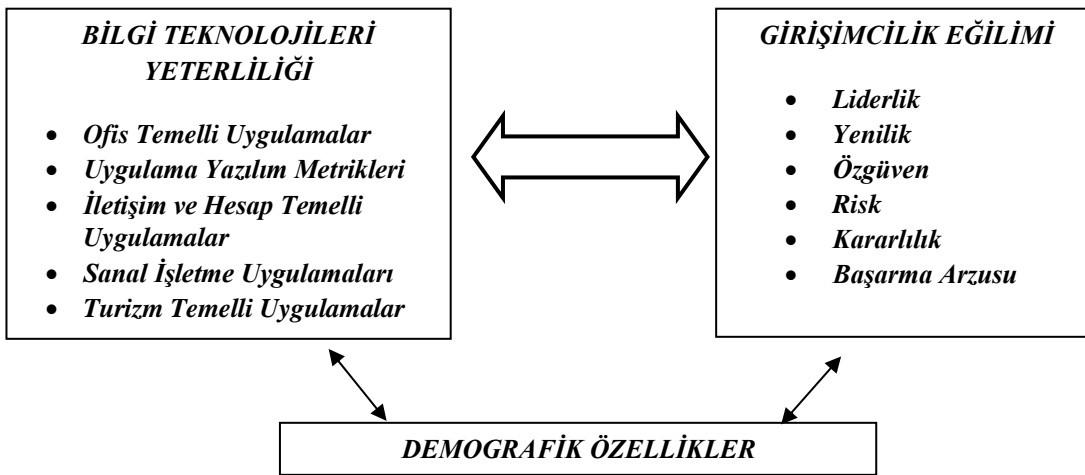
BİLGİ TEKNOLOJİLERİ YETERLİLİĞİ

- Ofis Temelli Uygulamalar
- Uygulama Yazılım Metrikleri
- İletişim ve Hesap Temelli Uygulamalar
- Sanal İşletme Uygulamaları
- Turizm Temelli Uygulamalar

GİRİŞİMCİLİK EĞİLİMİ

- Liderlik
- Yenilik
- Özgüven
- Risk
- Kararlılık
- Başarma Arzusu

DEMOGRAFİK ÖZELLİKLER